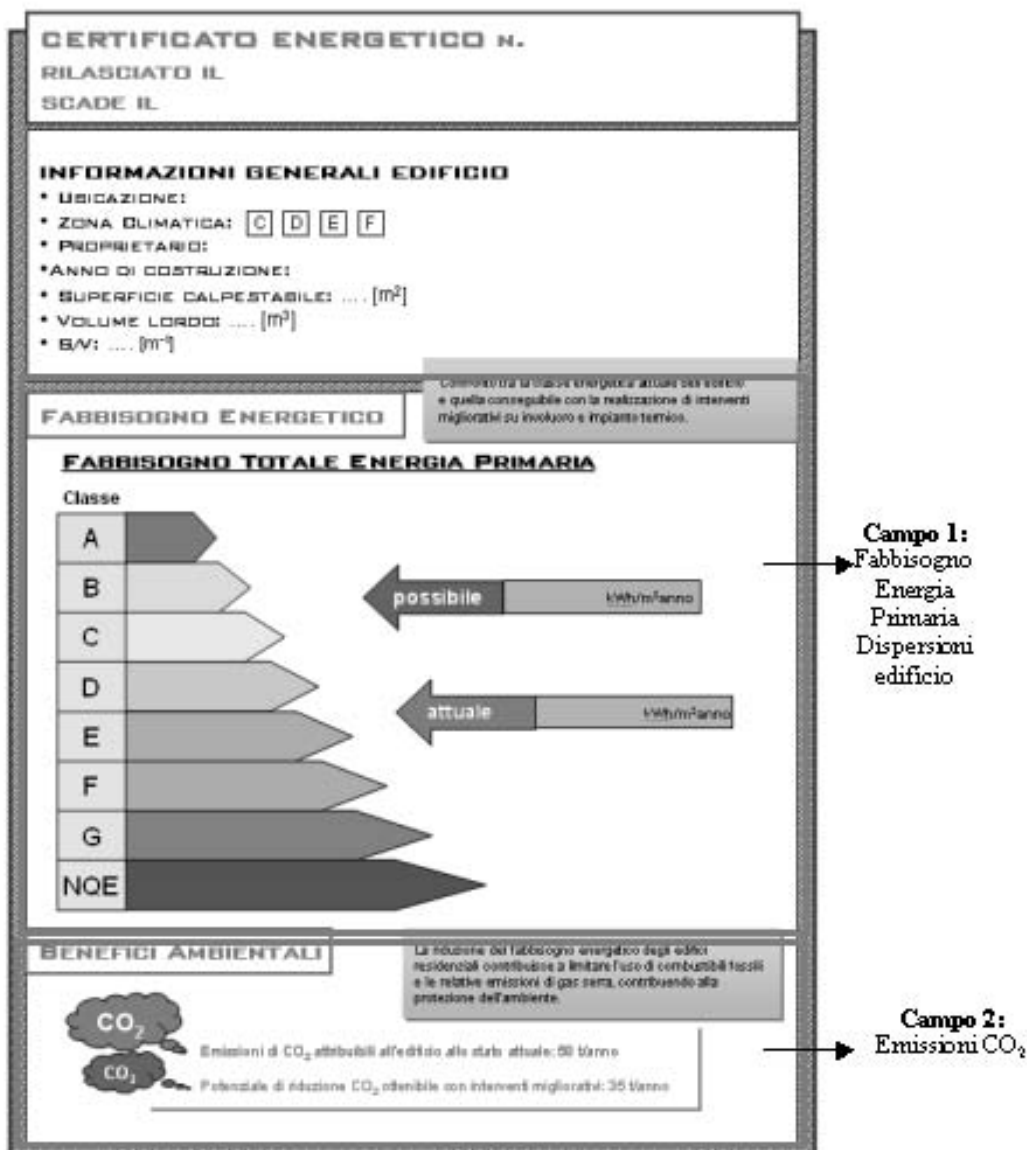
CERTIFICATO ENERGETICO N.
RILASCIATO IL
SCADE IL

INFORMAZIONI GENERALI EDIFICIO
• UBICAZIONE:
• ZONA CLIMATICA: C D E F
• PROPRIETARIO:
•ANNO DI COSTRUZIONE:
• SUPERFICIE CALPESTABILE: .... [$m^2$]
• VOLUME LORDO: .... [$m^3$]
• S/V: .... [$m^{-1}$]

FABBISOGNO ENERGETICO

Confronto tra la classe energetica attuale dell'edificio e quella conseguibile con la realizzazione di interventi migliorativi su involucro e impianto termico.

FABBISOGNO TOTALE ENERGIA PRIMARIA

Classe
A
B
C
D
E
F
G
NQE

possibile kWh/m²anno

attuale kWh/m²anno

Campo 1: Fabbisogno Energia Primaria Dispersioni edificio

BENEFICI AMBIENTALI

La riduzione del fabbisogno energetico degli edifici residenziali contribuisce a limitare l'uso di combustibili fossili e le relative emissioni di gas serra, contribuendo alla protezione dell'ambiente.

$CO_2$
$CO_2$
Emissioni di $CO_2$ attribuibili all'edificio allo stato attuale: 60 t/anno
Potenziale di riduzione $CO_2$ ottenibile con interventi migliorativi: 35 t/anno

Campo 2: Emissioni $CO_2$